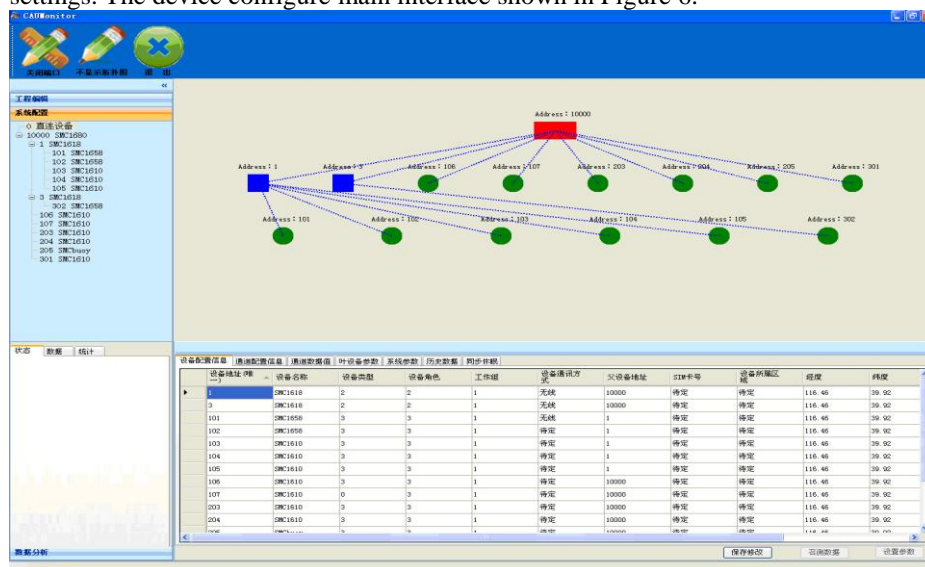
settings. The device configure main interface shown in Figure 6.

CAUMonitor

关闭端口 不显示拓扑图 退出

工程编辑
系统配置
0 直连设备
10000 SMC1680
1 SMC1618
101 SMC1658
102 SMC1658
103 SMC1610
104 SMC1610
105 SMC1610
3 SMC1618
302 SMC1658
106 SMC1610
107 SMC1610
203 SMC1610
204 SMC1610
205 SMCbusy
301 SMC1610

状态 数据 统计

数据分析

Address : 10000
Address : 1
Address : 3
Address : 106
Address : 107
Address : 203
Address : 204
Address : 205
Address : 301
Address : 101
Address : 102
Address : 103
Address : 104
Address : 105
Address : 302

设备配置信息 通道配置信息 通道数据值 叶设备参数 系统参数 历史数据 同步作帐

| | 设备地址(唯一) | 设备名称 | 设备类型 | 设备角色 | 工作组 | 设备通讯方式 | 父设备地址 | SIM卡号 | 设备所属区域 | 经度 | 纬度 |
|---|---|---|---|---|---|---|---|---|---|---|---|
| ▶ | 1 | SMC1618 | 2 | 2 | 1 | 无线 | 10000 | 待定 | 待定 | 116.46 | 39.92 |
| | 3 | SMC1618 | 2 | 2 | 1 | 无线 | 10000 | 待定 | 待定 | 116.46 | 39.92 |
| | 101 | SMC1658 | 3 | 3 | 1 | 无线 | 1 | 待定 | 待定 | 116.46 | 39.92 |
| | 102 | SMC1658 | 3 | 3 | 1 | 待定 | 1 | 待定 | 待定 | 116.46 | 39.92 |
| | 103 | SMC1610 | 3 | 3 | 1 | 待定 | 1 | 待定 | 待定 | 116.46 | 39.92 |
| | 104 | SMC1610 | 3 | 3 | 1 | 待定 | 1 | 待定 | 待定 | 116.46 | 39.92 |
| | 105 | SMC1610 | 3 | 3 | 1 | 待定 | 1 | 待定 | 待定 | 116.46 | 39.92 |
| | 106 | SMC1610 | 3 | 3 | 1 | 待定 | 10000 | 待定 | 待定 | 116.46 | 39.92 |
| | 107 | SMC1610 | 0 | 3 | 1 | 待定 | 10000 | 待定 | 待定 | 116.46 | 39.92 |
| | 203 | SMC1610 | 3 | 3 | 1 | 待定 | 10000 | 待定 | 待定 | 116.46 | 39.92 |
| | 204 | SMC1610 | 3 | 3 | 1 | 待定 | 10000 | 待定 | 待定 | 116.46 | 39.92 |

保存修改 召测数据 设置参数